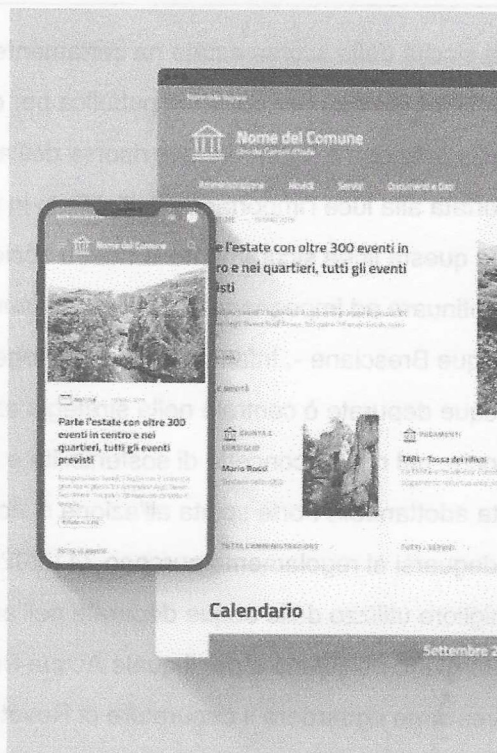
Nome del Comune

Amministrazione Novità Servizi Documenti e Dati

e l'estate con oltre 300 eventi in ro e nei quartieri, tutti gli eventi visti

NOVITÀ

Mario Rossi

PAGAMENTI

TARI - Tassa dei rifiuti

TUTTE L'AMMINISTRAZIONE

TUTTI I SERVIZI

Calendario

Settembre 2

Nome del Comune

NOTIZIE

Parte l'estate con oltre 300 eventi in centro e nei quartieri, tutti gli eventi previsti

TUTTE LE NOVITÀ